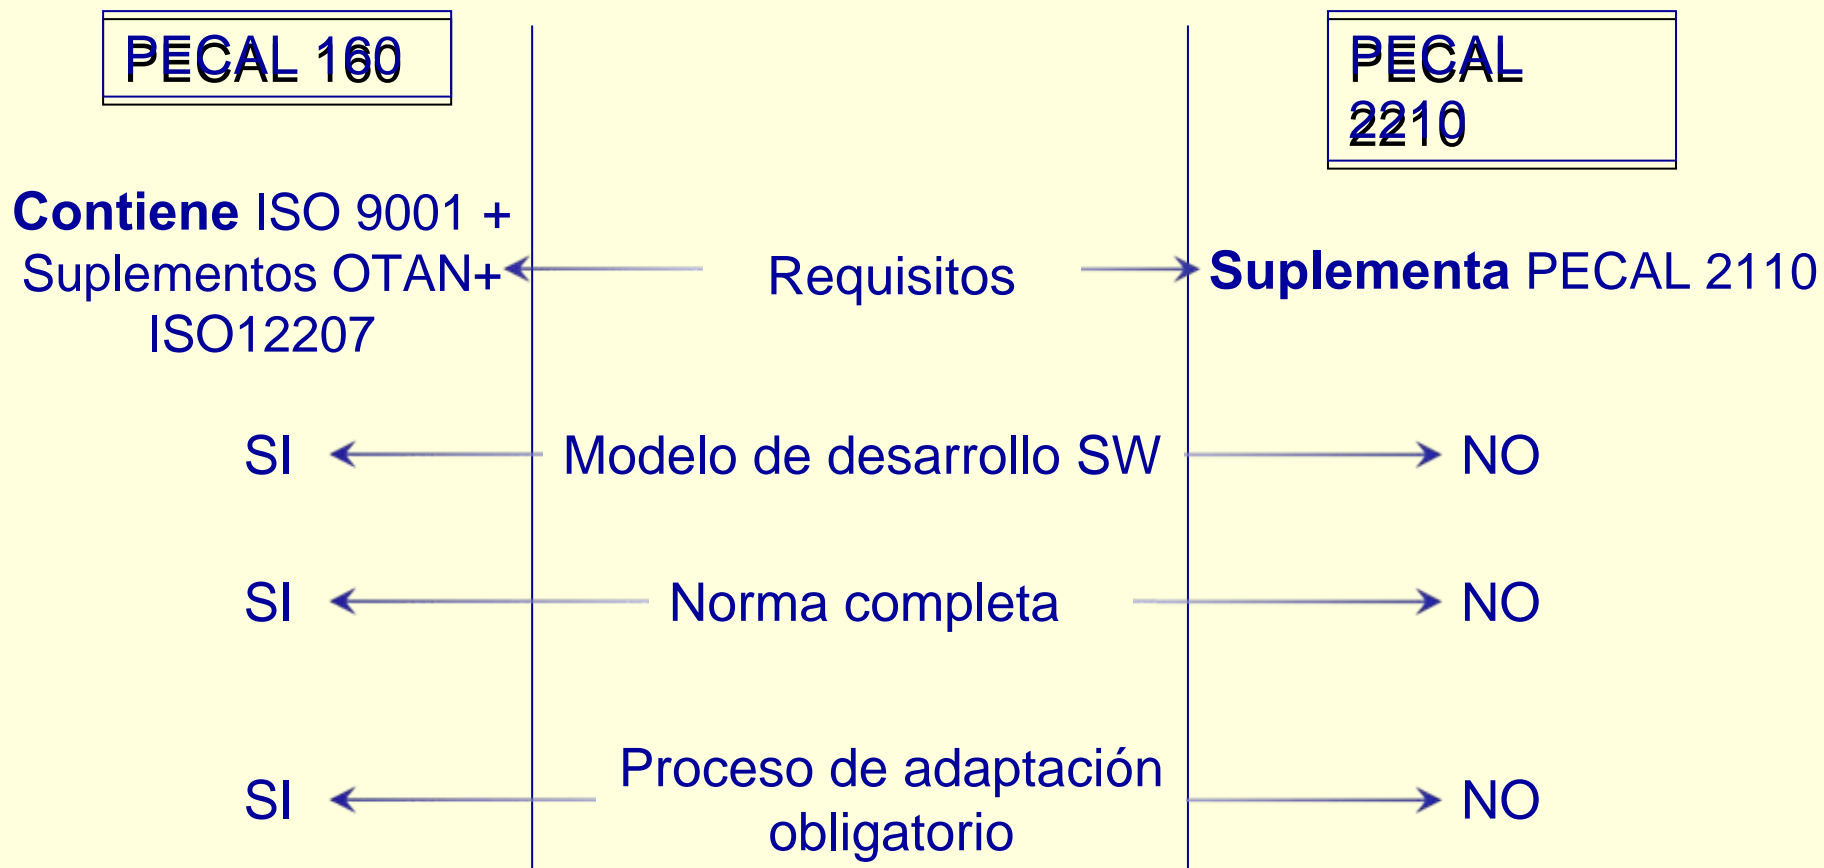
PECAL 160

PECAL 2210

Contiene ISO 9001 + Suplementos OTAN+ ISO12207

Requisitos

Suplementa PECAL 2110

SI

Modelo de desarrollo SW

NO

SI

Norma completa

NO

SI

Proceso de adaptación obligatorio

NO